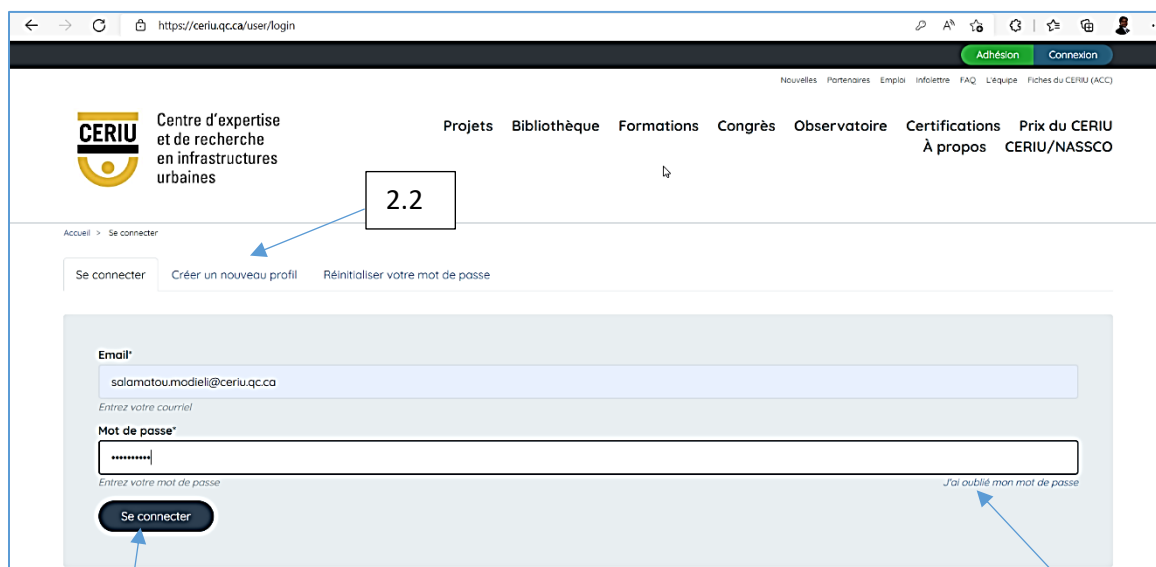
https://ceriu.qc.ca/user/login

Adhésion Connexion

Nouvelles Partenaires Emploi Infolettre FAQ L'équipe Fiches du CERIU (ACC)

CERIU Centre d'expertise et de recherche en infrastructures urbaines

Projets Bibliothèque Formations Congrès Observatoire Certifications Prix du CERIU À propos CERIU/NASSCO

2.2

Accueil > Se connecter

Se connecter Créer un nouveau profil Réinitialiser votre mot de passe

Email*
salamatou.modieli@ceriu.qc.ca
Entrez votre courriel

Mot de passe*
••••••••••
Entrez votre mot de passe
J'ai oublié mon mot de passe

Se connecter